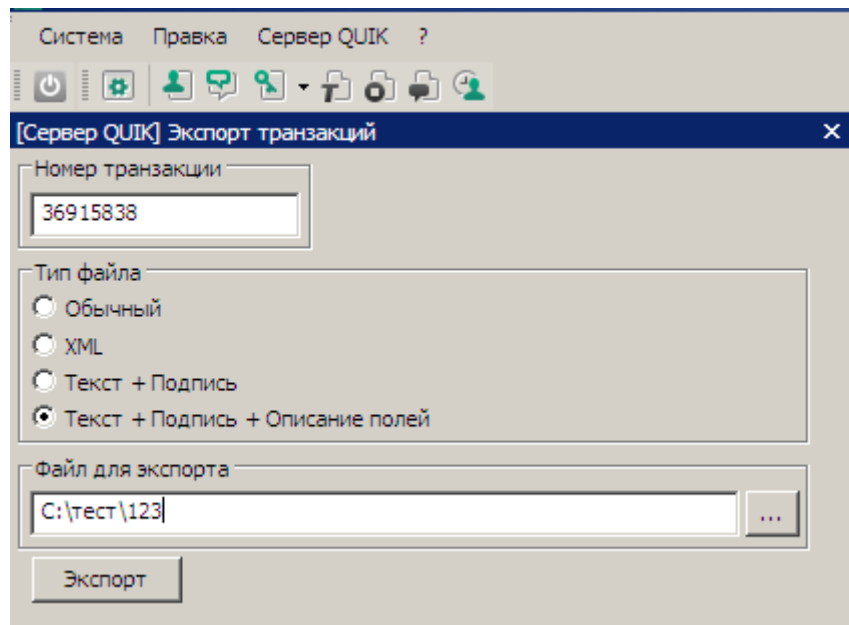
Система Правка Сервер QUIK ?

[Сервер QUIK] Экспорт транзакций ×

Номер транзакции

36915838

Тип файла

Обычный

XML

Текст + Подпись

Текст + Подпись + Описание полей

Файл для экспорта

C:\тест\123

...

Экспорт